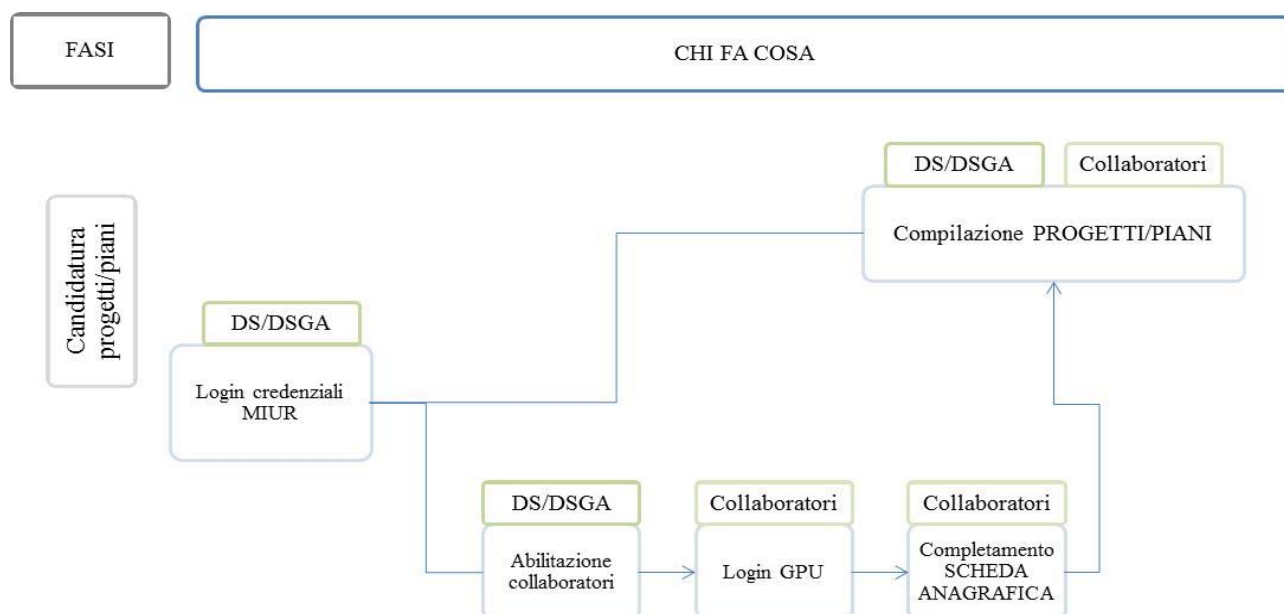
FASI

CHI FA COSA

Candidatura progetti/piani

DS/DSGA

Collaboratori

Compilazione PROGETTI/PIANI

DS/DSGA

Login credenziali MIUR

DS/DSGA

Abilitazione collaboratori

Collaboratori

Login GPU

Collaboratori

Completamento SCHEDA ANAGRAFICA